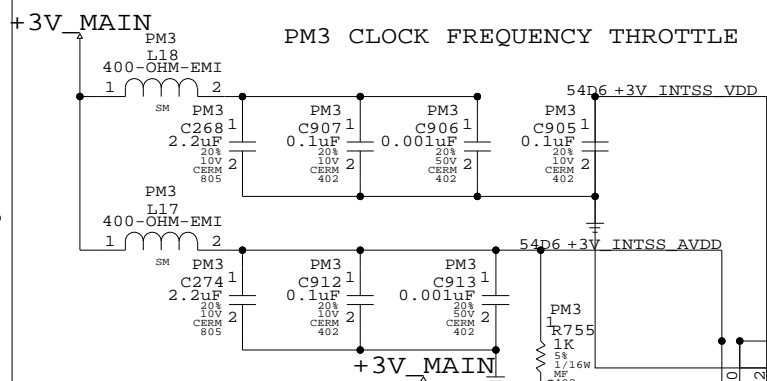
+3V_MAIN

PM3 CLOCK FREQUENCY THROTTLE

PM3
L18
400-OHM-EMI
1 2
SM

PM3
C268
2.2uF
20%
10V
CERM
805
1
2

PM3
C907
0.1uF
20%
10V
CERM
402
1
2

PM3
C906
0.001uF
20%
50V
CERM
402
1
2

PM3
C905
0.1uF
20%
10V
CERM
402
1
2

54D6 +3V_INTSS_VDD

PM3
L17
400-OHM-EMI
1 2
SM

54D6 +3V_INTSS_AVDD

PM3
C274
2.2uF
20%
10V
CERM
805
1
2

PM3
C912
0.1uF
20%
10V
CERM
402
1
2

PM3
C913
0.001uF
20%
50V
CERM
402
1
2

PM3
1
R755
1K
5%
1/16W
MF

+3V_MAIN

0
2